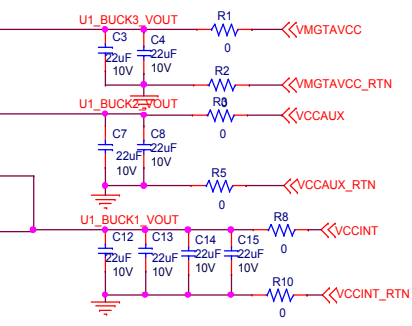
U1_BUCK3_VOUT
R1
0
VMGTAVCC
C3
22uF
10V
C4
22uF
10V
R2
0
VMGTAVCC_RTN
U1_BUCK2_VOUT
R3
0
VCCAUX
C7
22uF
10V
C8
22uF
10V
R5
0
VCCAUX_RTN
U1_BUCK1_VOUT
R8
0
VCCINT
C12
22uF
10V
C13
22uF
10V
C14
22uF
10V
C15
22uF
10V
R10
0
VCCINT_RTN